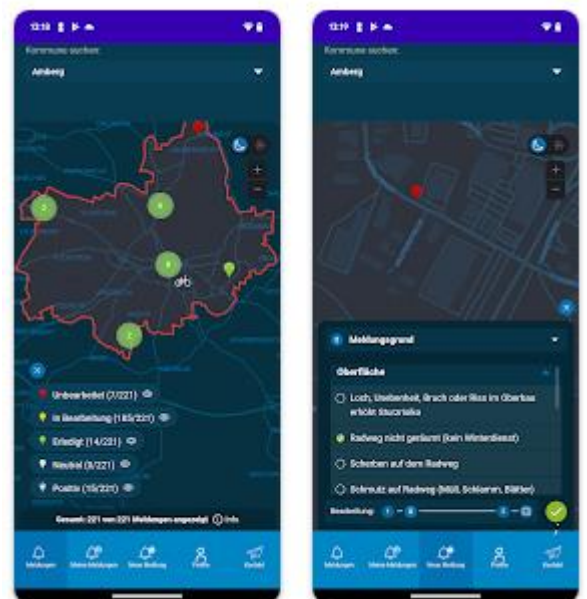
12:18

Kommune suchen:

Amberg

5

6

8

2

Unbearbeitet (7/221)

In Bearbeitung (185/221)

Erledigt (14/221)

Neutral (8/221)

Positiv (15/221)

Gesamt: 221 von 221 Meldungen angezeigt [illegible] Info

Meldungen

Meine Meldungen

Neue Meldung

Profile

Kontakt

12:19

Kommune suchen:

Amberg

Meldungsgrund

Oberfläche

Loch, Unebenheit, Bruch oder Riss im Oberbau erhöht Sturzrisiko

Radweg nicht geräumt (kein Winterdienst)

Scherben auf dem Radweg

Schmutz auf Radweg (Müll, Schlamm, Blätter)

Bearbeitung

Meldungen

Meine Meldungen

Neue Meldung

Profile

Kontakt